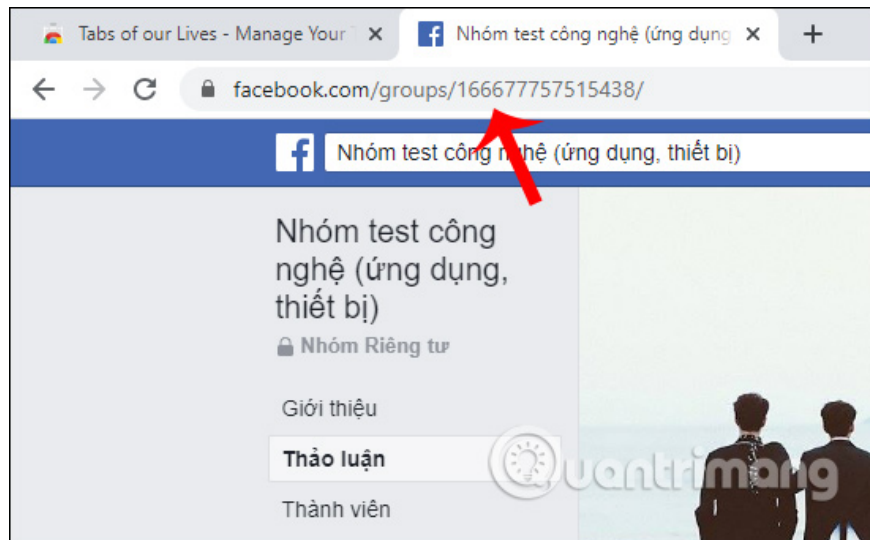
Tabs of our Lives - Manage Your ×
Nhóm test công nghệ (ứng dụng ×
+

facebook.com/groups/166677757515438/

Nhóm test công nghệ (ứng dụng, thiết bị)

Nhóm test công nghệ (ứng dụng, thiết bị)

Nhóm Riêng tư

Giới thiệu

Thảo luận

Thành viên

uantrimang